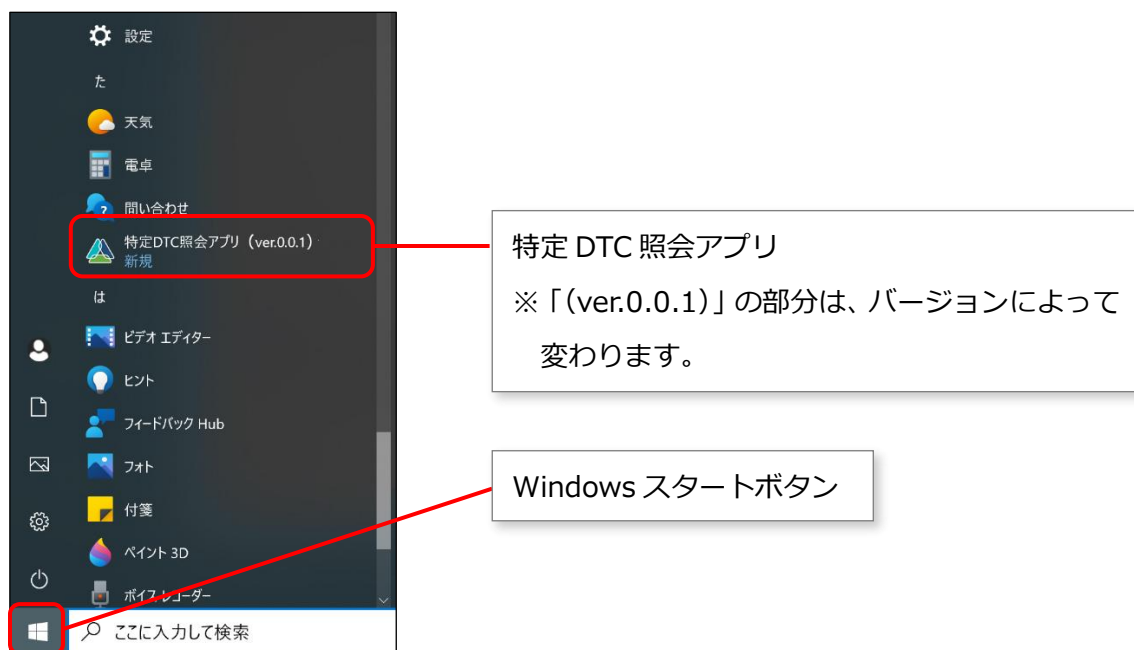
設定
た
天気
電卓
問い合わせ
特定DTC照会アプリ（ver.0.0.1）
新規
は
ビデオ エディター
ヒント
フィードバック Hub
フォト
付箋
ペイント 3D
ボイス レコーダー
ここに入力して検索

特定 DTC 照会アプリ
※「(ver.0.0.1)」の部分は、バージョンによって変わります。

Windows スタートボタン